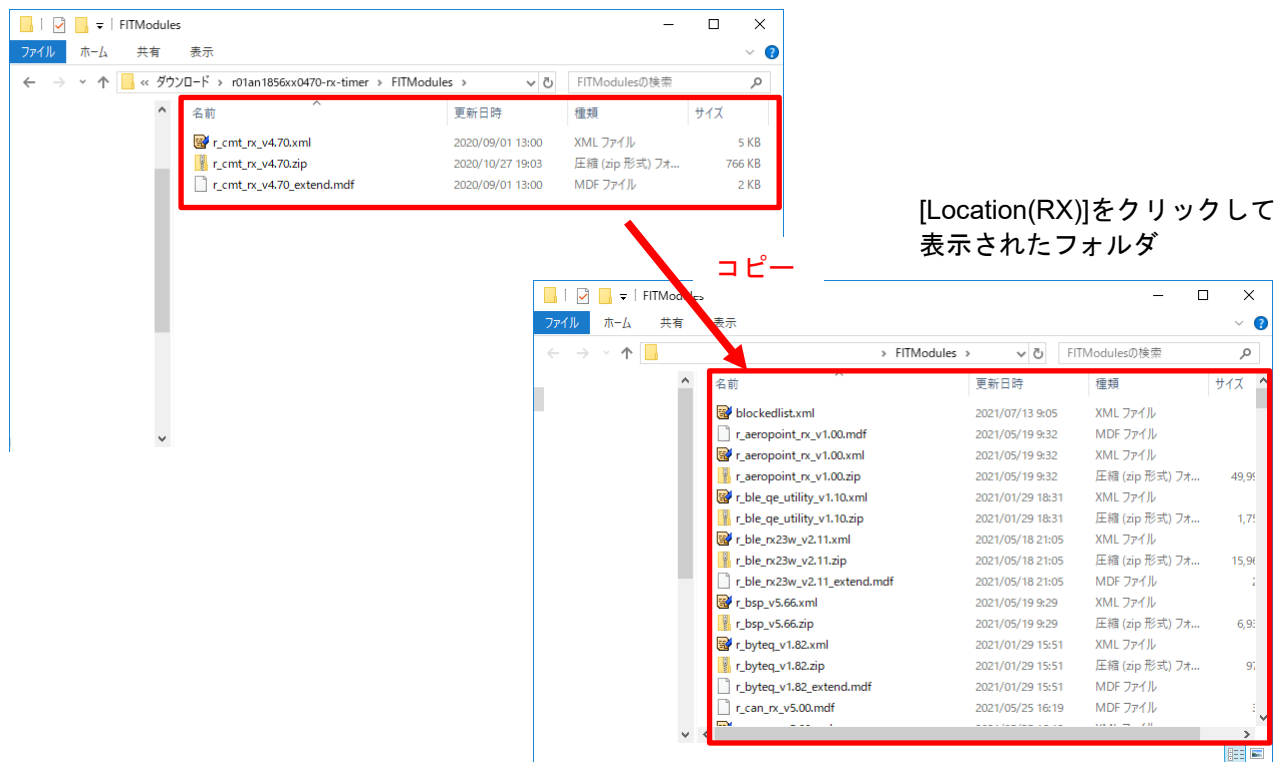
FITModules

ファイル ホーム 共有 表示

« ダウンロード › r01an1856xx0470-rx-timer › FITModules ›

FITModulesの検索

| 名前 | 更新日時 | 種類 | サイズ |
|---|---|---|---|
| r_cmt_rx_v4.70.xml | 2020/09/01 13:00 | XML ファイル | 5 KB |
| r_cmt_rx_v4.70.zip | 2020/10/27 19:03 | 圧縮 (zip 形式) フォ... | 766 KB |
| r_cmt_rx_v4.70_extend.mdf | 2020/09/01 13:00 | MDF ファイル | 2 KB |

[Location(RX)]をクリックして表示されたフォルダ

コピー

FITModules

ファイル ホーム 共有 表示

› FITModules ›

FITModulesの検索

| 名前 | 更新日時 | 種類 | サイズ |
|---|---|---|---|
| blockedlist.xml | 2021/07/13 9:05 | XML ファイル | |
| r_aeropoint_rx_v1.00.mdf | 2021/05/19 9:32 | MDF ファイル | |
| r_aeropoint_rx_v1.00.xml | 2021/05/19 9:32 | XML ファイル | |
| r_aeropoint_rx_v1.00.zip | 2021/05/19 9:32 | 圧縮 (zip 形式) フォ... | 49,9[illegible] |
| r_ble_qe_utility_v1.10.xml | 2021/01/29 18:31 | XML ファイル | |
| r_ble_qe_utility_v1.10.zip | 2021/01/29 18:31 | 圧縮 (zip 形式) フォ... | 1,7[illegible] |
| r_ble_rx23w_v2.11.xml | 2021/05/18 21:05 | XML ファイル | |
| r_ble_rx23w_v2.11.zip | 2021/05/18 21:05 | 圧縮 (zip 形式) フォ... | 15,9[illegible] |
| r_ble_rx23w_v2.11_extend.mdf | 2021/05/18 21:05 | MDF ファイル | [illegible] |
| r_bsp_v5.66.xml | 2021/05/19 9:29 | XML ファイル | |
| r_bsp_v5.66.zip | 2021/05/19 9:29 | 圧縮 (zip 形式) フォ... | 6,9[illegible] |
| r_byteq_v1.82.xml | 2021/01/29 15:51 | XML ファイル | |
| r_byteq_v1.82.zip | 2021/01/29 15:51 | 圧縮 (zip 形式) フォ... | 9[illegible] |
| r_byteq_v1.82_extend.mdf | 2021/01/29 15:51 | MDF ファイル | |
| r_can_rx_v5.00.mdf | 2021/05/25 16:19 | MDF ファイル | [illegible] |